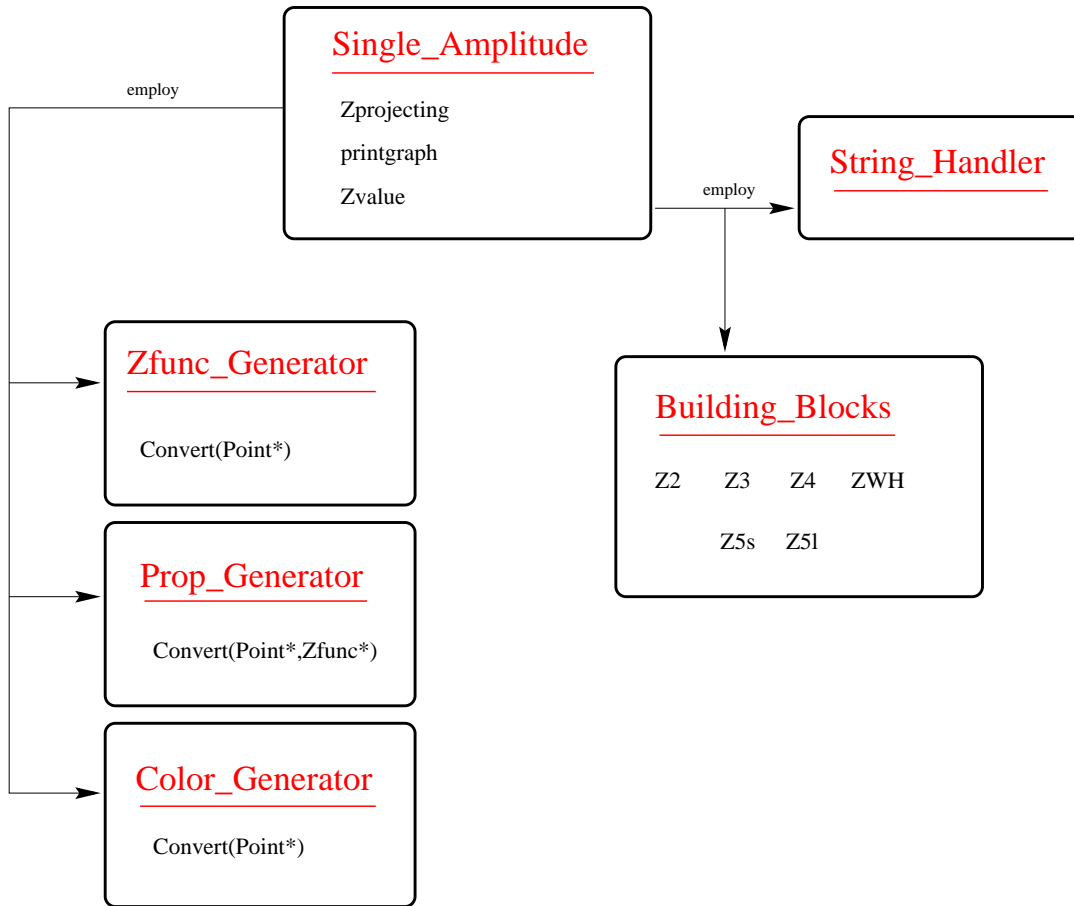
Single_Amplitude

Zprojecting

printgraph

Zvalue

employ

employ

String_Handler

Zfunc_Generator

Convert(Point*)

Building_Blocks

Z2 Z3 Z4 ZWH

Z5s Z5l

Prop_Generator

Convert(Point*,Zfunc*)

Color_Generator

Convert(Point*)